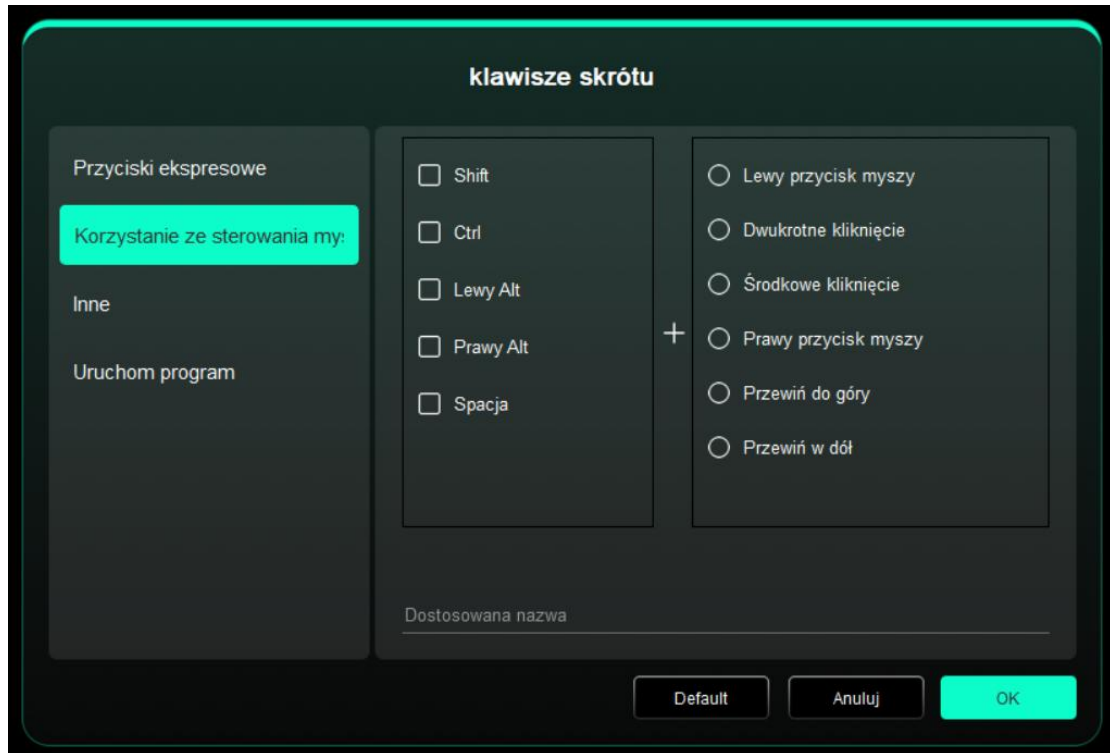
klawisze skrótu

Przyciski ekspresowe

Korzystanie ze sterowania mys

Inne

Uruchom program

Shift

Ctrl

Lewy Alt

Prawy Alt

Spacja

+

Lewy przycisk myszy

Dwukrotne kliknięcie

Środkowe kliknięcie

Prawy przycisk myszy

Przewiń do góry

Przewiń w dół

Dostosowana nazwa

Default

Anuluj

OK